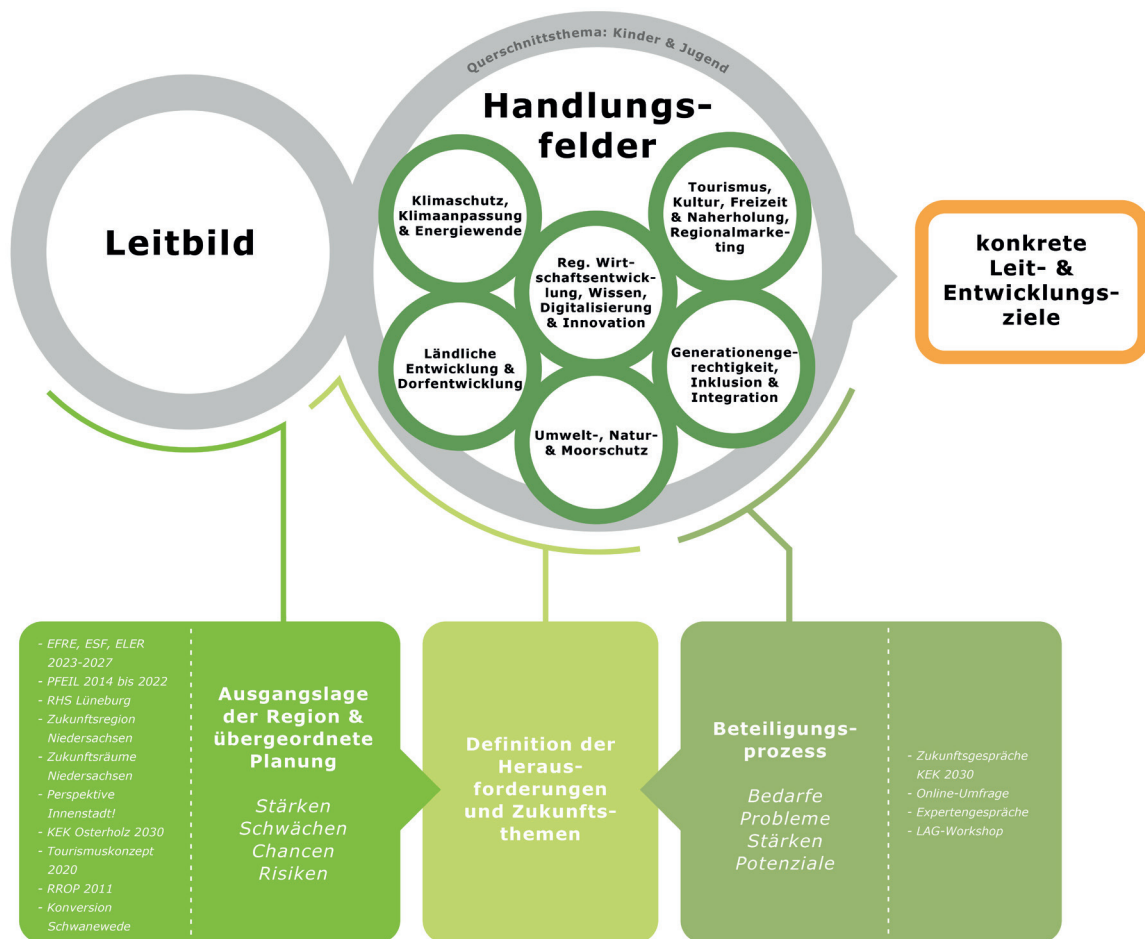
Querschnittsthema: Kinder & Jugend

Handlungsfelder

Klimaschutz, Klimaanpassung & Energiewende

Tourismus, Kultur, Freizeit & Naherholung, Regionalmarketing

Reg. Wirtschaftsentwicklung, Wissen, Digitalisierung & Innovation

Ländliche Entwicklung & Dorfentwicklung

Generationengerechtigkeit, Inklusion & Integration

Umwelt-, Natur- & Moorschutz

Leitbild

konkrete Leit- & Entwicklungsziele

- EFRE, ESF, ELER 2023-2027
- PFEIL 2014 bis 2022
- RHS Lüneburg
- Zukunftsregion Niedersachsen
- Zukunftsräume Niedersachsen
- Perspektive Innenstadt!
- KEK Osterholz 2030
- Tourismuskonzept 2020
- RROP 2011
- Konversion Schwanewede

Ausgangslage der Region & übergeordnete Planung

Stärken
Schwächen
Chancen
Risiken

Definition der Herausforderungen und Zukunftsthemen

Beteiligungsprozess

Bedarfe
Probleme
Stärken
Potenziale

- Zukunftsgespräche KEK 2030
- Online-Umfrage
- Expertengespräche
- LAG-Workshop